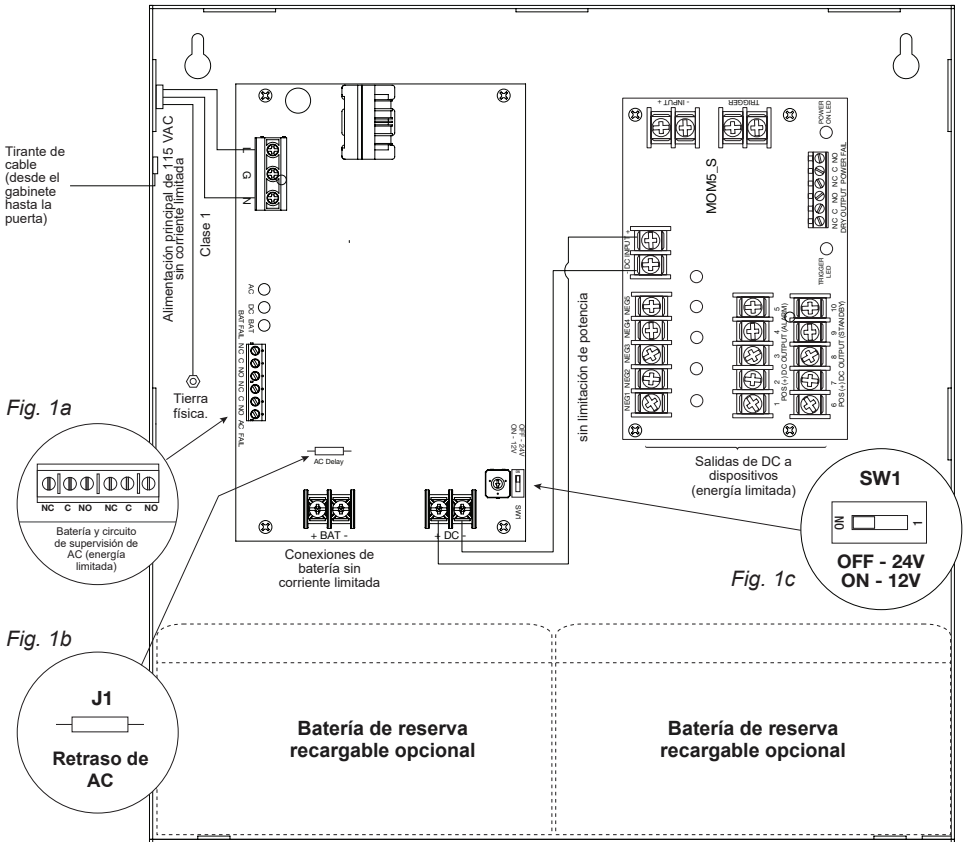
Tirante de cable (desde el gabinete hasta la puerta)

Alimentación principal de 115 VAC sin corriente limitada

Clase 1

L
G
N

Tierra física.

AC DC BAT

BAT FAIL NC C NO NC C NO AC FAIL

Fig. 1a

NC C NO NC C NO

Batería y circuito de supervisión de AC (energía limitada)

AC Delay

OFF - 24V ON - 12V

SW1

+ BAT -

+ DC -

Conexiones de batería sin corriente limitada

Fig. 1b

J1

Retraso de AC

sin limitación de potencia

- INPUT + TRIGGER

POWER ON LED

MOM5_S

NC C NO NC C NO
DRY OUTPUT POWER FAIL

+ DC INPUT -

TRIGGER LED

NEG1 NEG2 NEG3 NEG4 NEG5

1 2 3 4 5
POS (+) DC OUTPUT (ALARM)

6 7 8 9 10
POS (+) DC OUTPUT (STANDBY)

Salidas de DC a dispositivos (energía limitada)

SW1

ON

1

OFF - 24V
ON - 12V

Fig. 1c

Batería de reserva recargable opcional

Batería de reserva recargable opcional